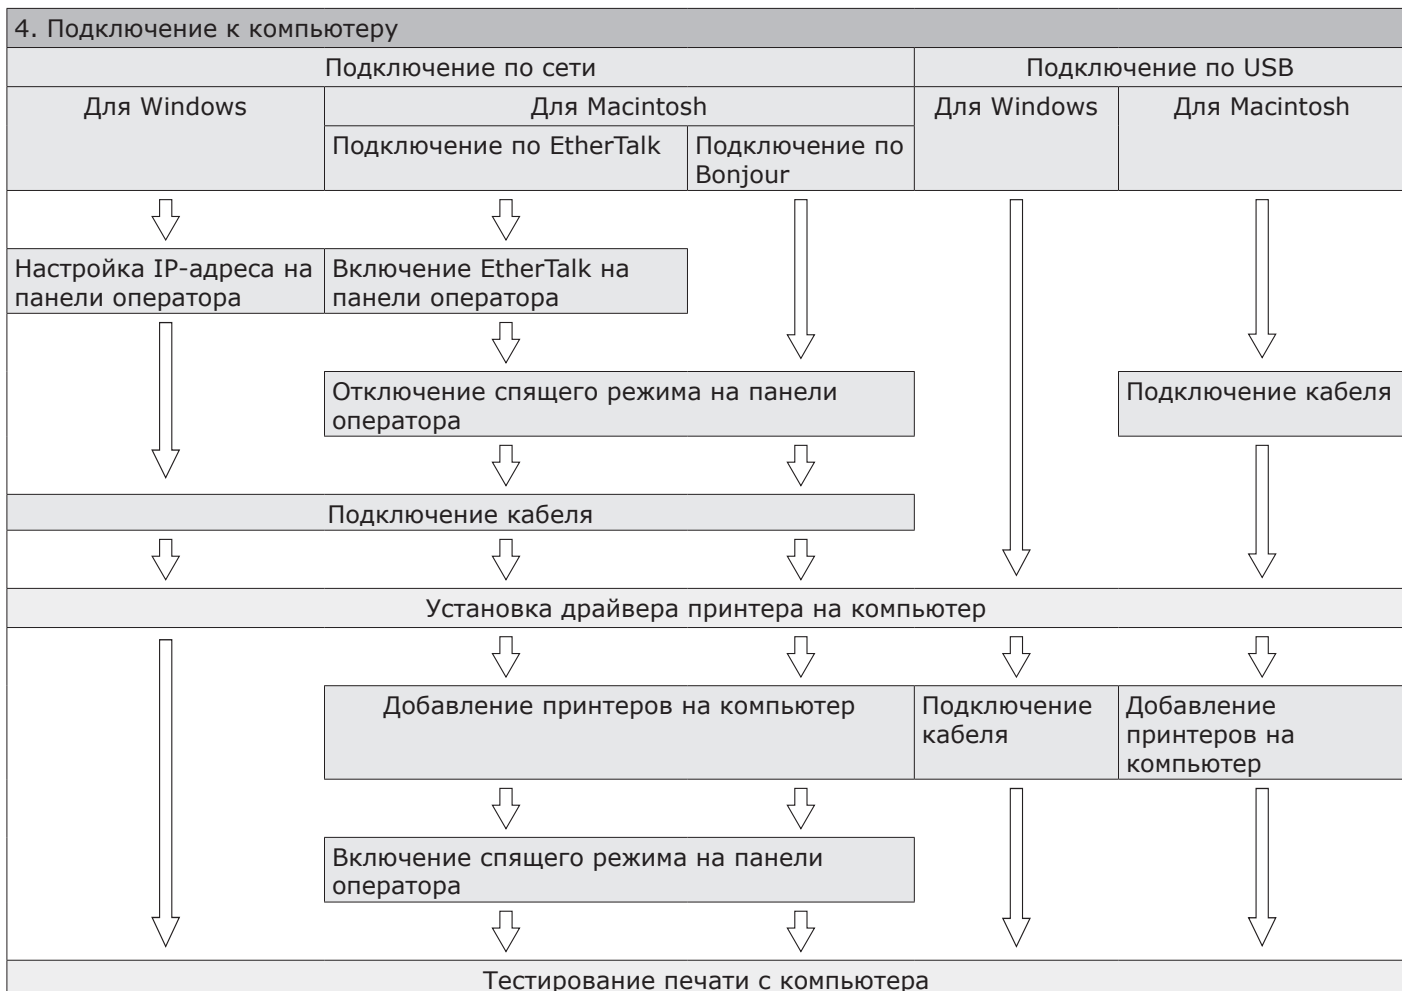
4. Подключение к компьютеру

Подключение по сети

Подключение по USB

Для Windows

Для Macintosh

Подключение по EtherTalk

Подключение по Bonjour

Для Windows

Для Macintosh

Настройка IP-адреса на панели оператора

Включение EtherTalk на панели оператора

Отключение спящего режима на панели оператора

Подключение кабеля

Подключение кабеля

Установка драйвера принтера на компьютер

Добавление принтеров на компьютер

Подключение кабеля

Добавление принтеров на компьютер

Включение спящего режима на панели оператора

Тестирование печати с компьютера